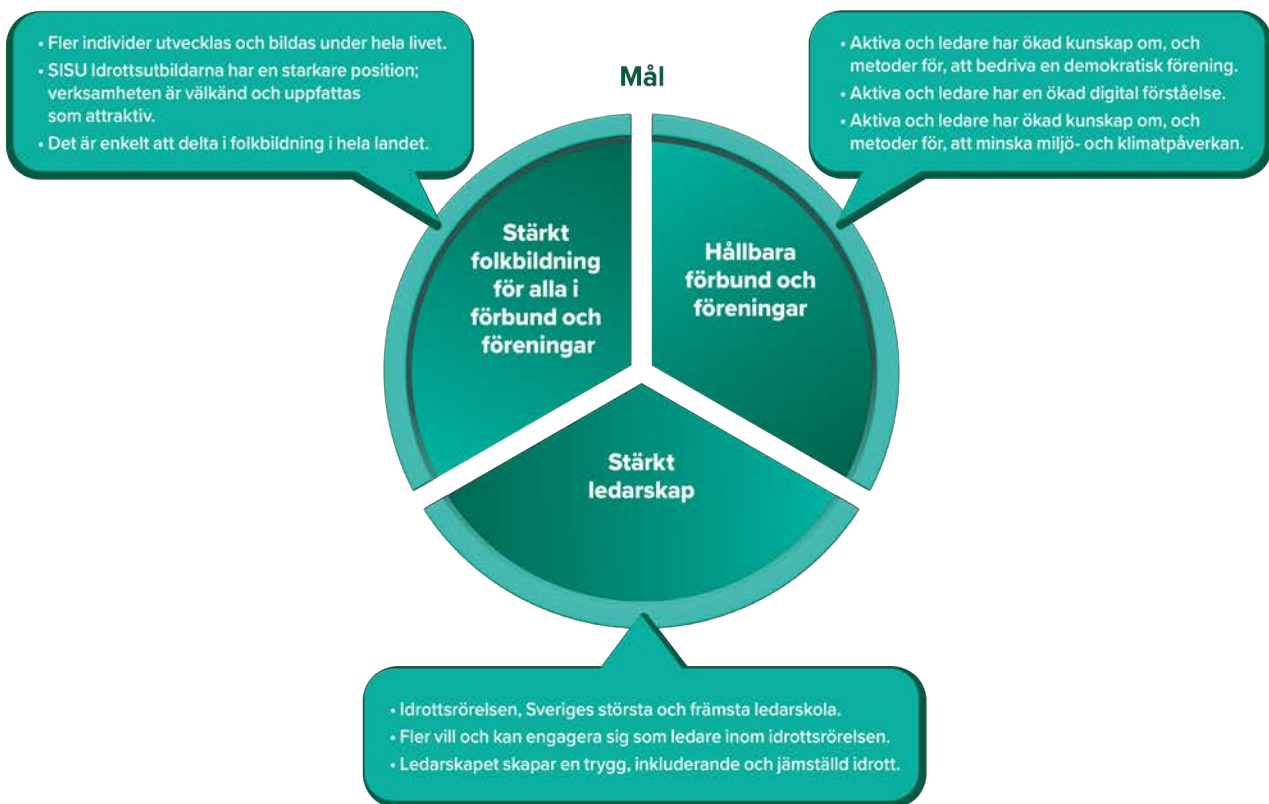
• Fler individer utvecklas och bildas under hela livet.
• SISU Idrottsutbildarna har en starkare position; verksamheten är välkänd och uppfattas som attraktiv.
• Det är enkelt att delta i folkbildning i hela landet.

Mål

• Aktiva och ledare har ökad kunskap om, och metoder för, att bedriva en demokratisk förening.
• Aktiva och ledare har en ökad digital förståelse.
• Aktiva och ledare har ökad kunskap om, och metoder för, att minska miljö- och klimatpåverkan.

Stärkt folkbildning för alla i förbund och föreningar

Hållbara förbund och föreningar

Stärkt ledarskap

• Idrottsrörelsen, Sveriges största och främsta ledarskola.
• Fler vill och kan engagera sig som ledare inom idrottsrörelsen.
• Ledarskapet skapar en trygg, inkluderande och jämställd idrott.